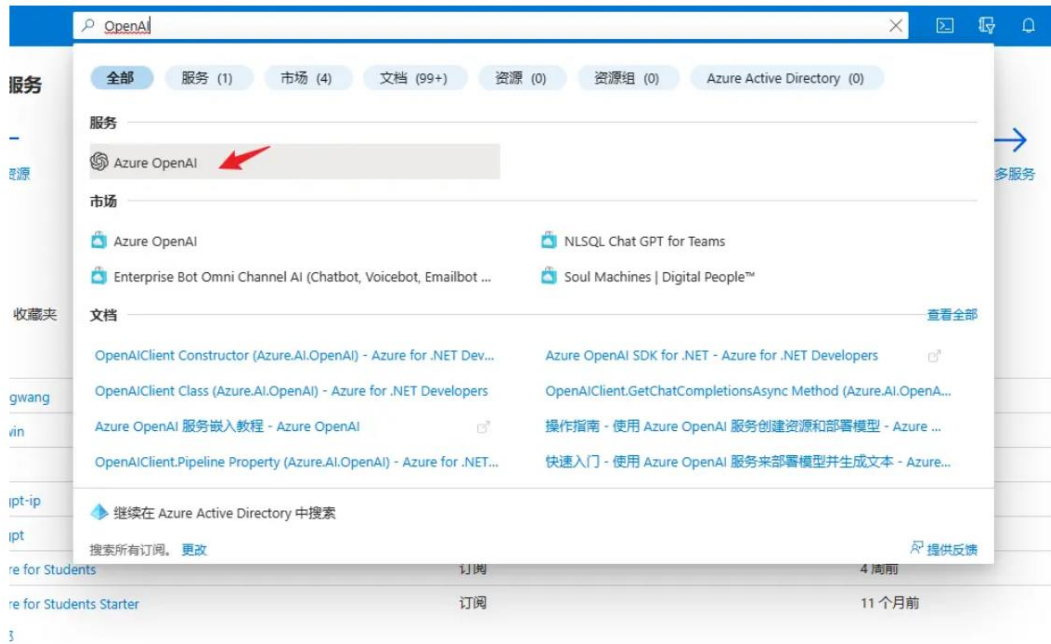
OpenAI

全部 服务 (1) 市场 (4) 文档 (99+) 资源 (0) 资源组 (0) Azure Active Directory (0)

服务

Azure OpenAI

市场

Azure OpenAI

NLSQL Chat GPT for Teams

Enterprise Bot Omni Channel AI (Chatbot, Voicebot, Emailbot ...

Soul Machines | Digital People™

文档

查看全部

OpenAIClient Constructor (Azure.AI.OpenAI) - Azure for .NET Dev...

Azure OpenAI SDK for .NET - Azure for .NET Developers

OpenAIClient Class (Azure.AI.OpenAI) - Azure for .NET Developers

OpenAIClient.GetChatCompletionsAsync Method (Azure.AI.OpenA...

Azure OpenAI 服务嵌入教程 - Azure OpenAI

操作指南 - 使用 Azure OpenAI 服务创建资源和部署模型 - Azure ...

OpenAIClient.Pipeline Property (Azure.AI.OpenAI) - Azure for .NET...

快速入门 - 使用 Azure OpenAI 服务来部署模型并生成文本 - Azure...

继续在 Azure Active Directory 中搜索

搜索所有订阅。 更改

提供反馈

服务

资源

多服务

收藏夹

gwang

win

pt-ip

pt

re for Students 订阅 4 周前

re for Students Starter 订阅 11 个月前